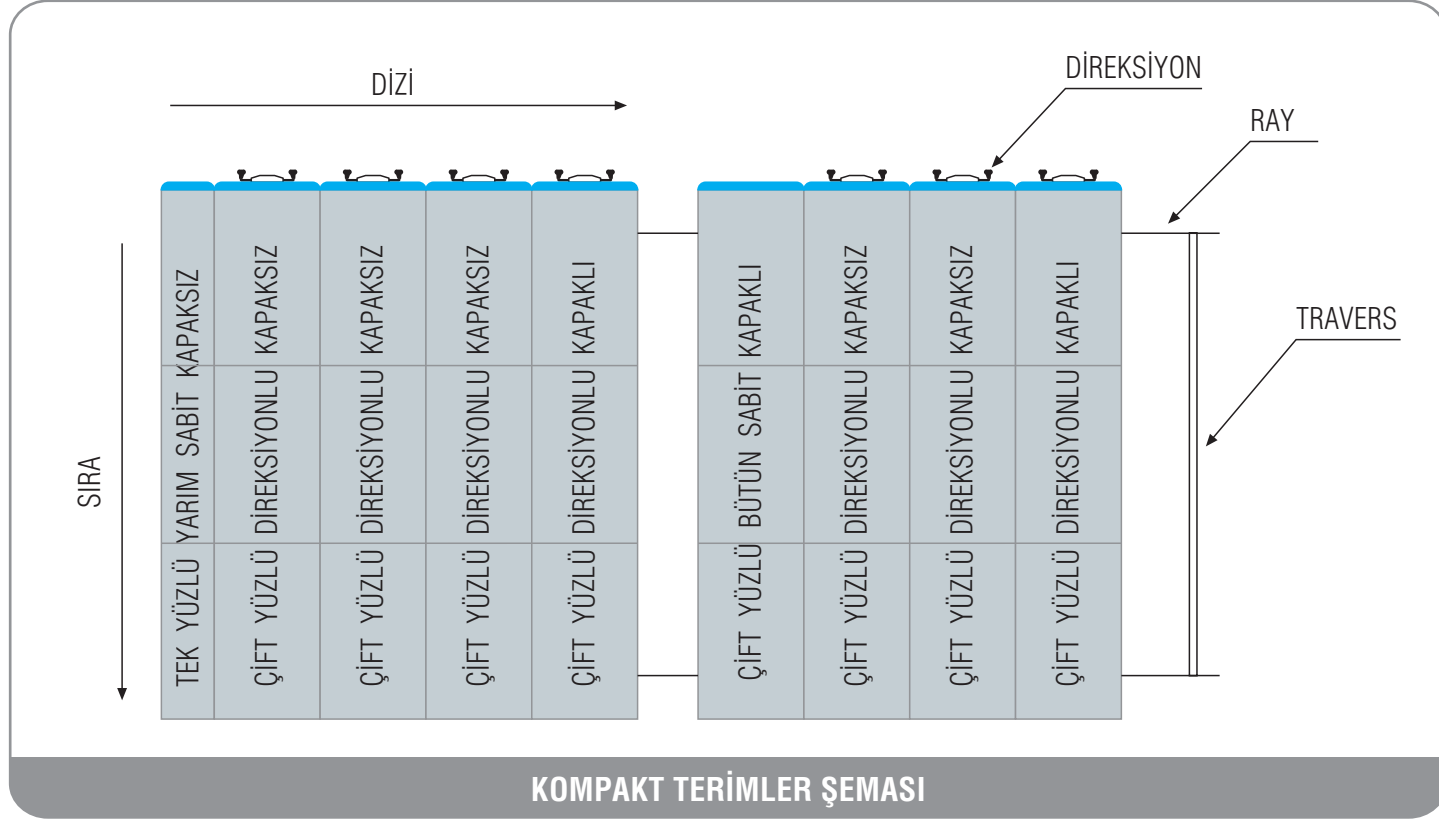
DİZİ

DİREKSİYON

RAY

TRAVERS

SIRA

TEK YÜZLÜ YARIM SABİT KAPAKSIZ

ÇİFT YÜZLÜ DİREKSİYONLU KAPAKSIZ

ÇİFT YÜZLÜ DİREKSİYONLU KAPAKSIZ

ÇİFT YÜZLÜ DİREKSİYONLU KAPAKSIZ

ÇİFT YÜZLÜ DİREKSİYONLU KAPAKLI

ÇİFT YÜZLÜ BÜTÜN SABİT KAPAKLI

ÇİFT YÜZLÜ DİREKSİYONLU KAPAKSIZ

ÇİFT YÜZLÜ DİREKSİYONLU KAPAKSIZ

ÇİFT YÜZLÜ DİREKSİYONLU KAPAKLI

KOMPAKT TERİMLER ŞEMASI